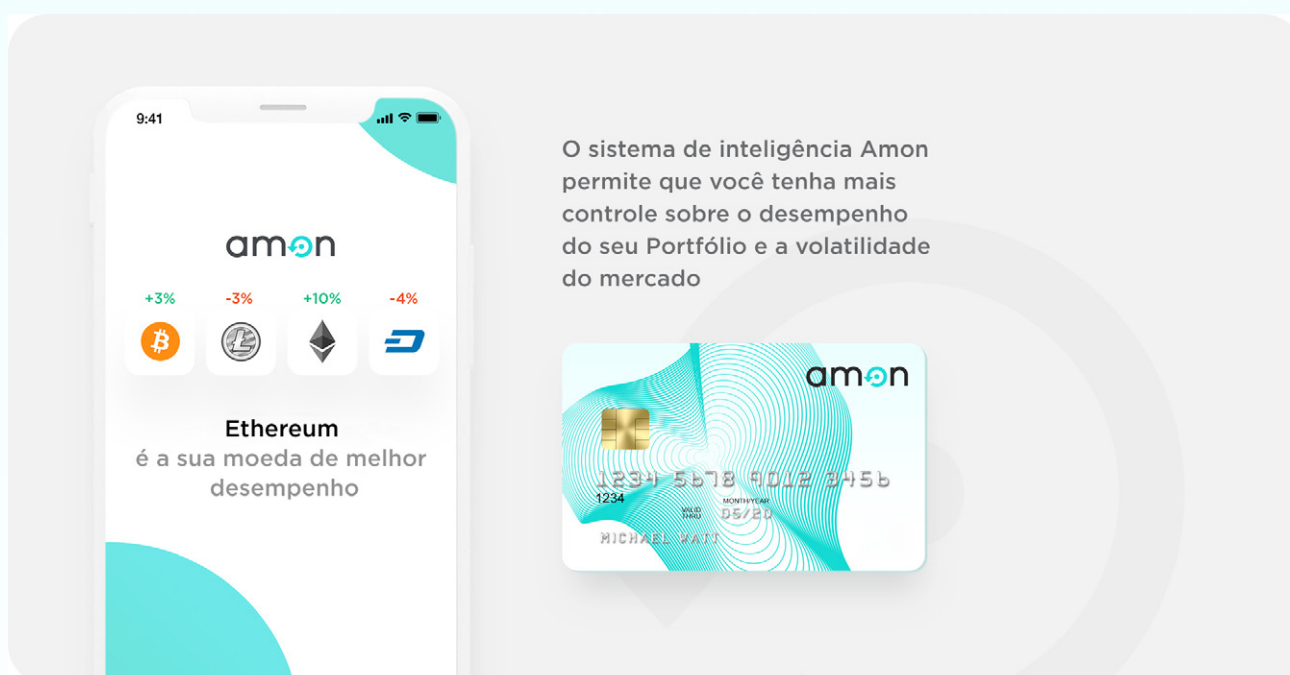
9:41

amon

+3%
-3%
+10%
-4%

Ethereum
é a sua moeda de melhor desempenho

O sistema de inteligência Amon permite que você tenha mais controle sobre o desempenho do seu Portfólio e a volatilidade do mercado

amon

1234 5678 9012 3456
1234
VALID THRU
MONTH/YEAR
05/20
MICHAEL WATT